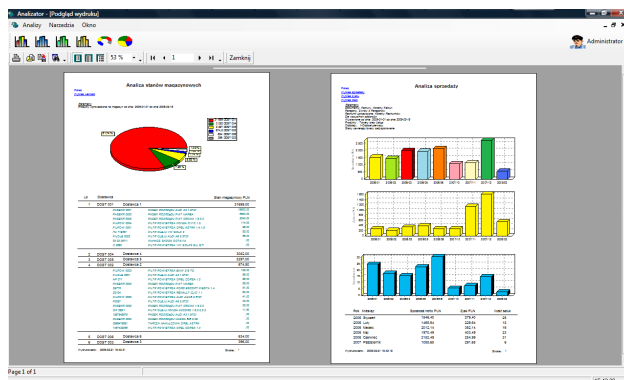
Analizator - [Podgląd wydruku]

Analizy Narzędzia Okno

Administrator

53 %

1

Zamknij

Analiza stanów magazynowych

Lp. Dostawca Stan magazynowy PLN

1 DOST 001 Dostawca 1 21888,00

2 DOST 002 Dostawca 2

3 DOST 003 Dostawca 3

4 DOST 004 Dostawca 4

5 DOST 005 Dostawca 5

6 DOST 006 Dostawca 6

Analiza sprzedaży

2002-2008 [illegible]

Rok Miesiąc Sprzedaż netto PLN Zysk PLN Ilość sztuk

2000 Styczeń

2001 Luty

2002 Marzec

2003 Maj

2006 Czerwiec

2007 Październik

Page 1 of 1